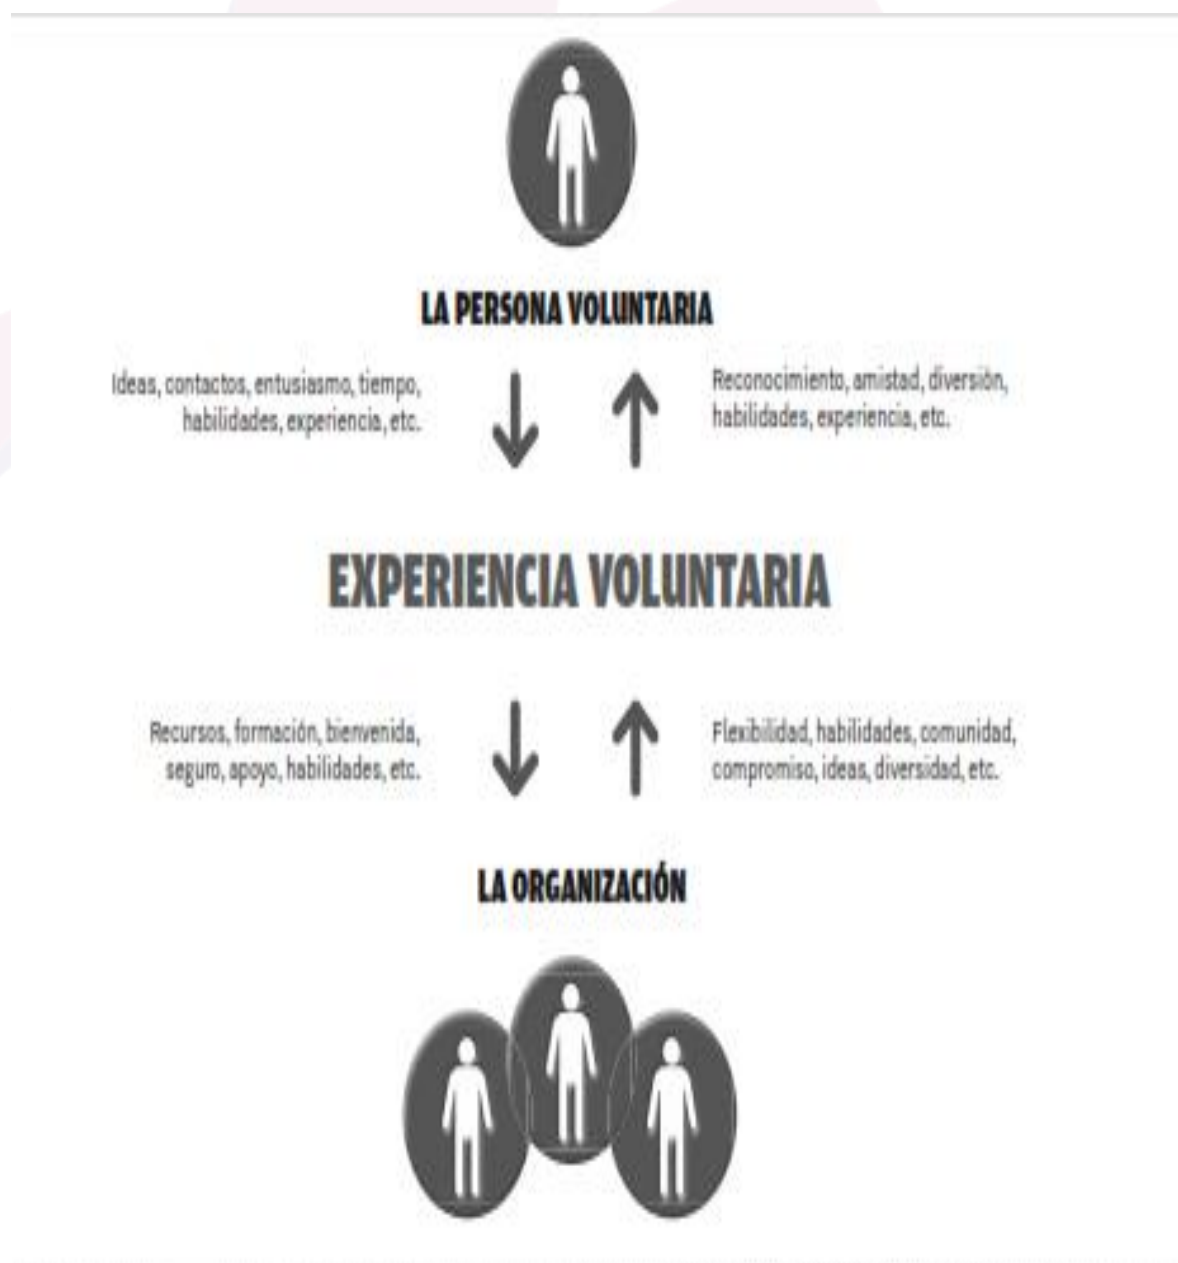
LA PERSONA VOLUNTARIA

Ideas, contactos, entusiasmo, tiempo, habilidades, experiencia, etc.

Reconocimiento, amistad, diversión, habilidades, experiencia, etc.

EXPERIENCIA VOLUNTARIA

Recursos, formación, bienvenida, seguro, apoyo, habilidades, etc.

Flexibilidad, habilidades, comunidad, compromiso, ideas, diversidad, etc.

LA ORGANIZACIÓN